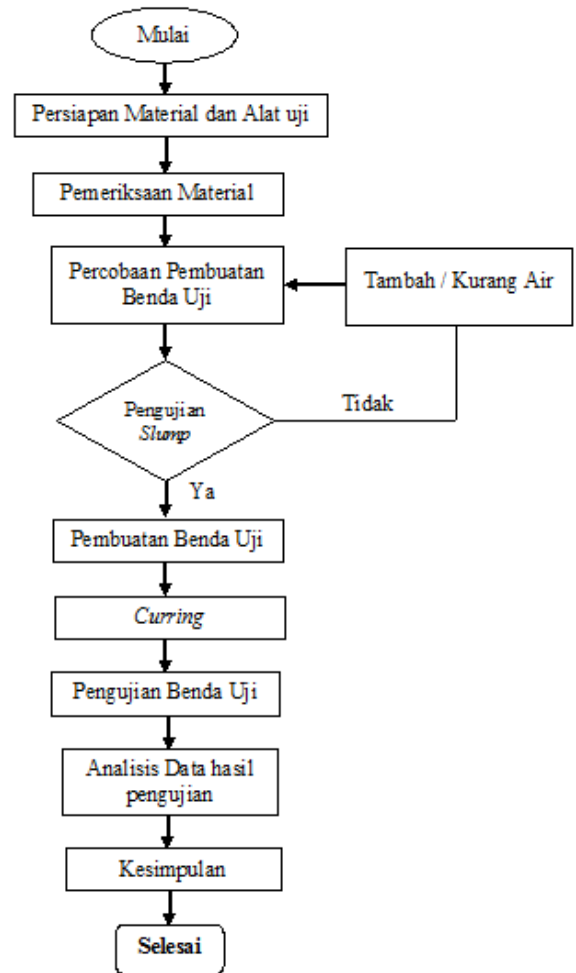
Mulai

Persiapan Material dan Alat uji

Pemeriksaan Material

Percobaan Pembuatan Benda Uji

Tambah / Kurang Air

Pengujian Slump

Tidak

Ya

Pembuatan Benda Uji

Curring

Pengujian Benda Uji

Analisis Data hasil pengujian

Kesimpulan

Selesai